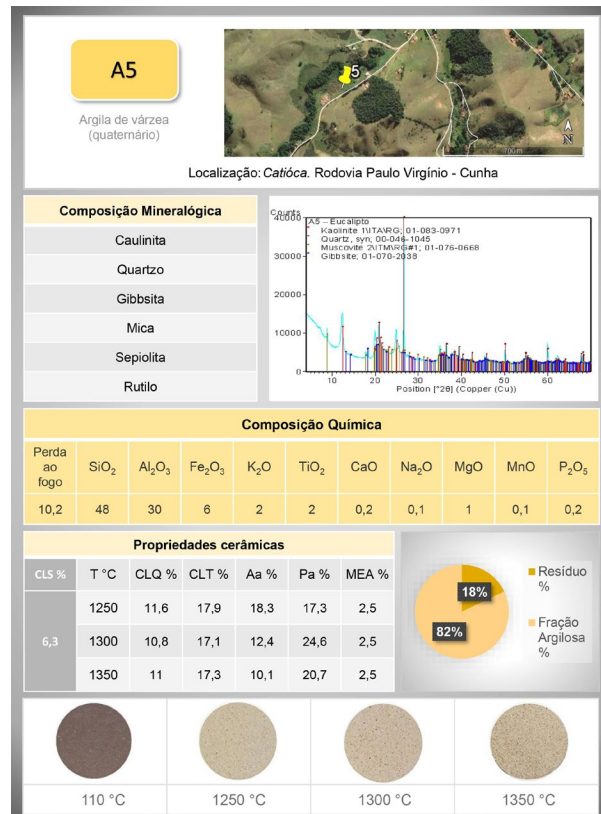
A5

Argila de várzea (quaternário)

5

N

Localização: *Catióca.* Rodovia Paulo Virgínio - Cunha

| Composição Mineralógica |
|---|
| Caulinita |
| Quartzo |
| Gibbsita |
| Mica |
| Sepiolita |
| Rutilo |

Counts
A5 – Eucalipto
Kaolinite 1\ITA\RG; 01-083-0971
Quartz, syn; 00-046-1045
Muscovite 2\ITM\RG#1; 01-076-0668
Gibbsite; 01-070-2038
40000
30000
20000
10000
0
10 20 30 40 50 60
Position [°2θ] (Copper (Cu))

Composição Química

| Perda ao fogo | $SiO_2$ | $Al_2O_3$ | $Fe_2O_3$ | $K_2O$ | $TiO_2$ | CaO | $Na_2O$ | MgO | MnO | $P_2O_5$ |
|---|---|---|---|---|---|---|---|---|---|---|
| 10,2 | 48 | 30 | 6 | 2 | 2 | 0,2 | 0,1 | 1 | 0,1 | 0,2 |

Propriedades cerâmicas

| CLS % | T °C | CLQ % | CLT % | Aa % | Pa % | MEA % |
|---|---|---|---|---|---|---|
| 6,3 | 1250 | 11,6 | 17,9 | 18,3 | 17,3 | 2,5 |
| | 1300 | 10,8 | 17,1 | 12,4 | 24,6 | 2,5 |
| | 1350 | 11 | 17,3 | 10,1 | 20,7 | 2,5 |

18%
82%
Resíduo %
Fração Argilosa %

110 °C
1250 °C
1300 °C
1350 °C